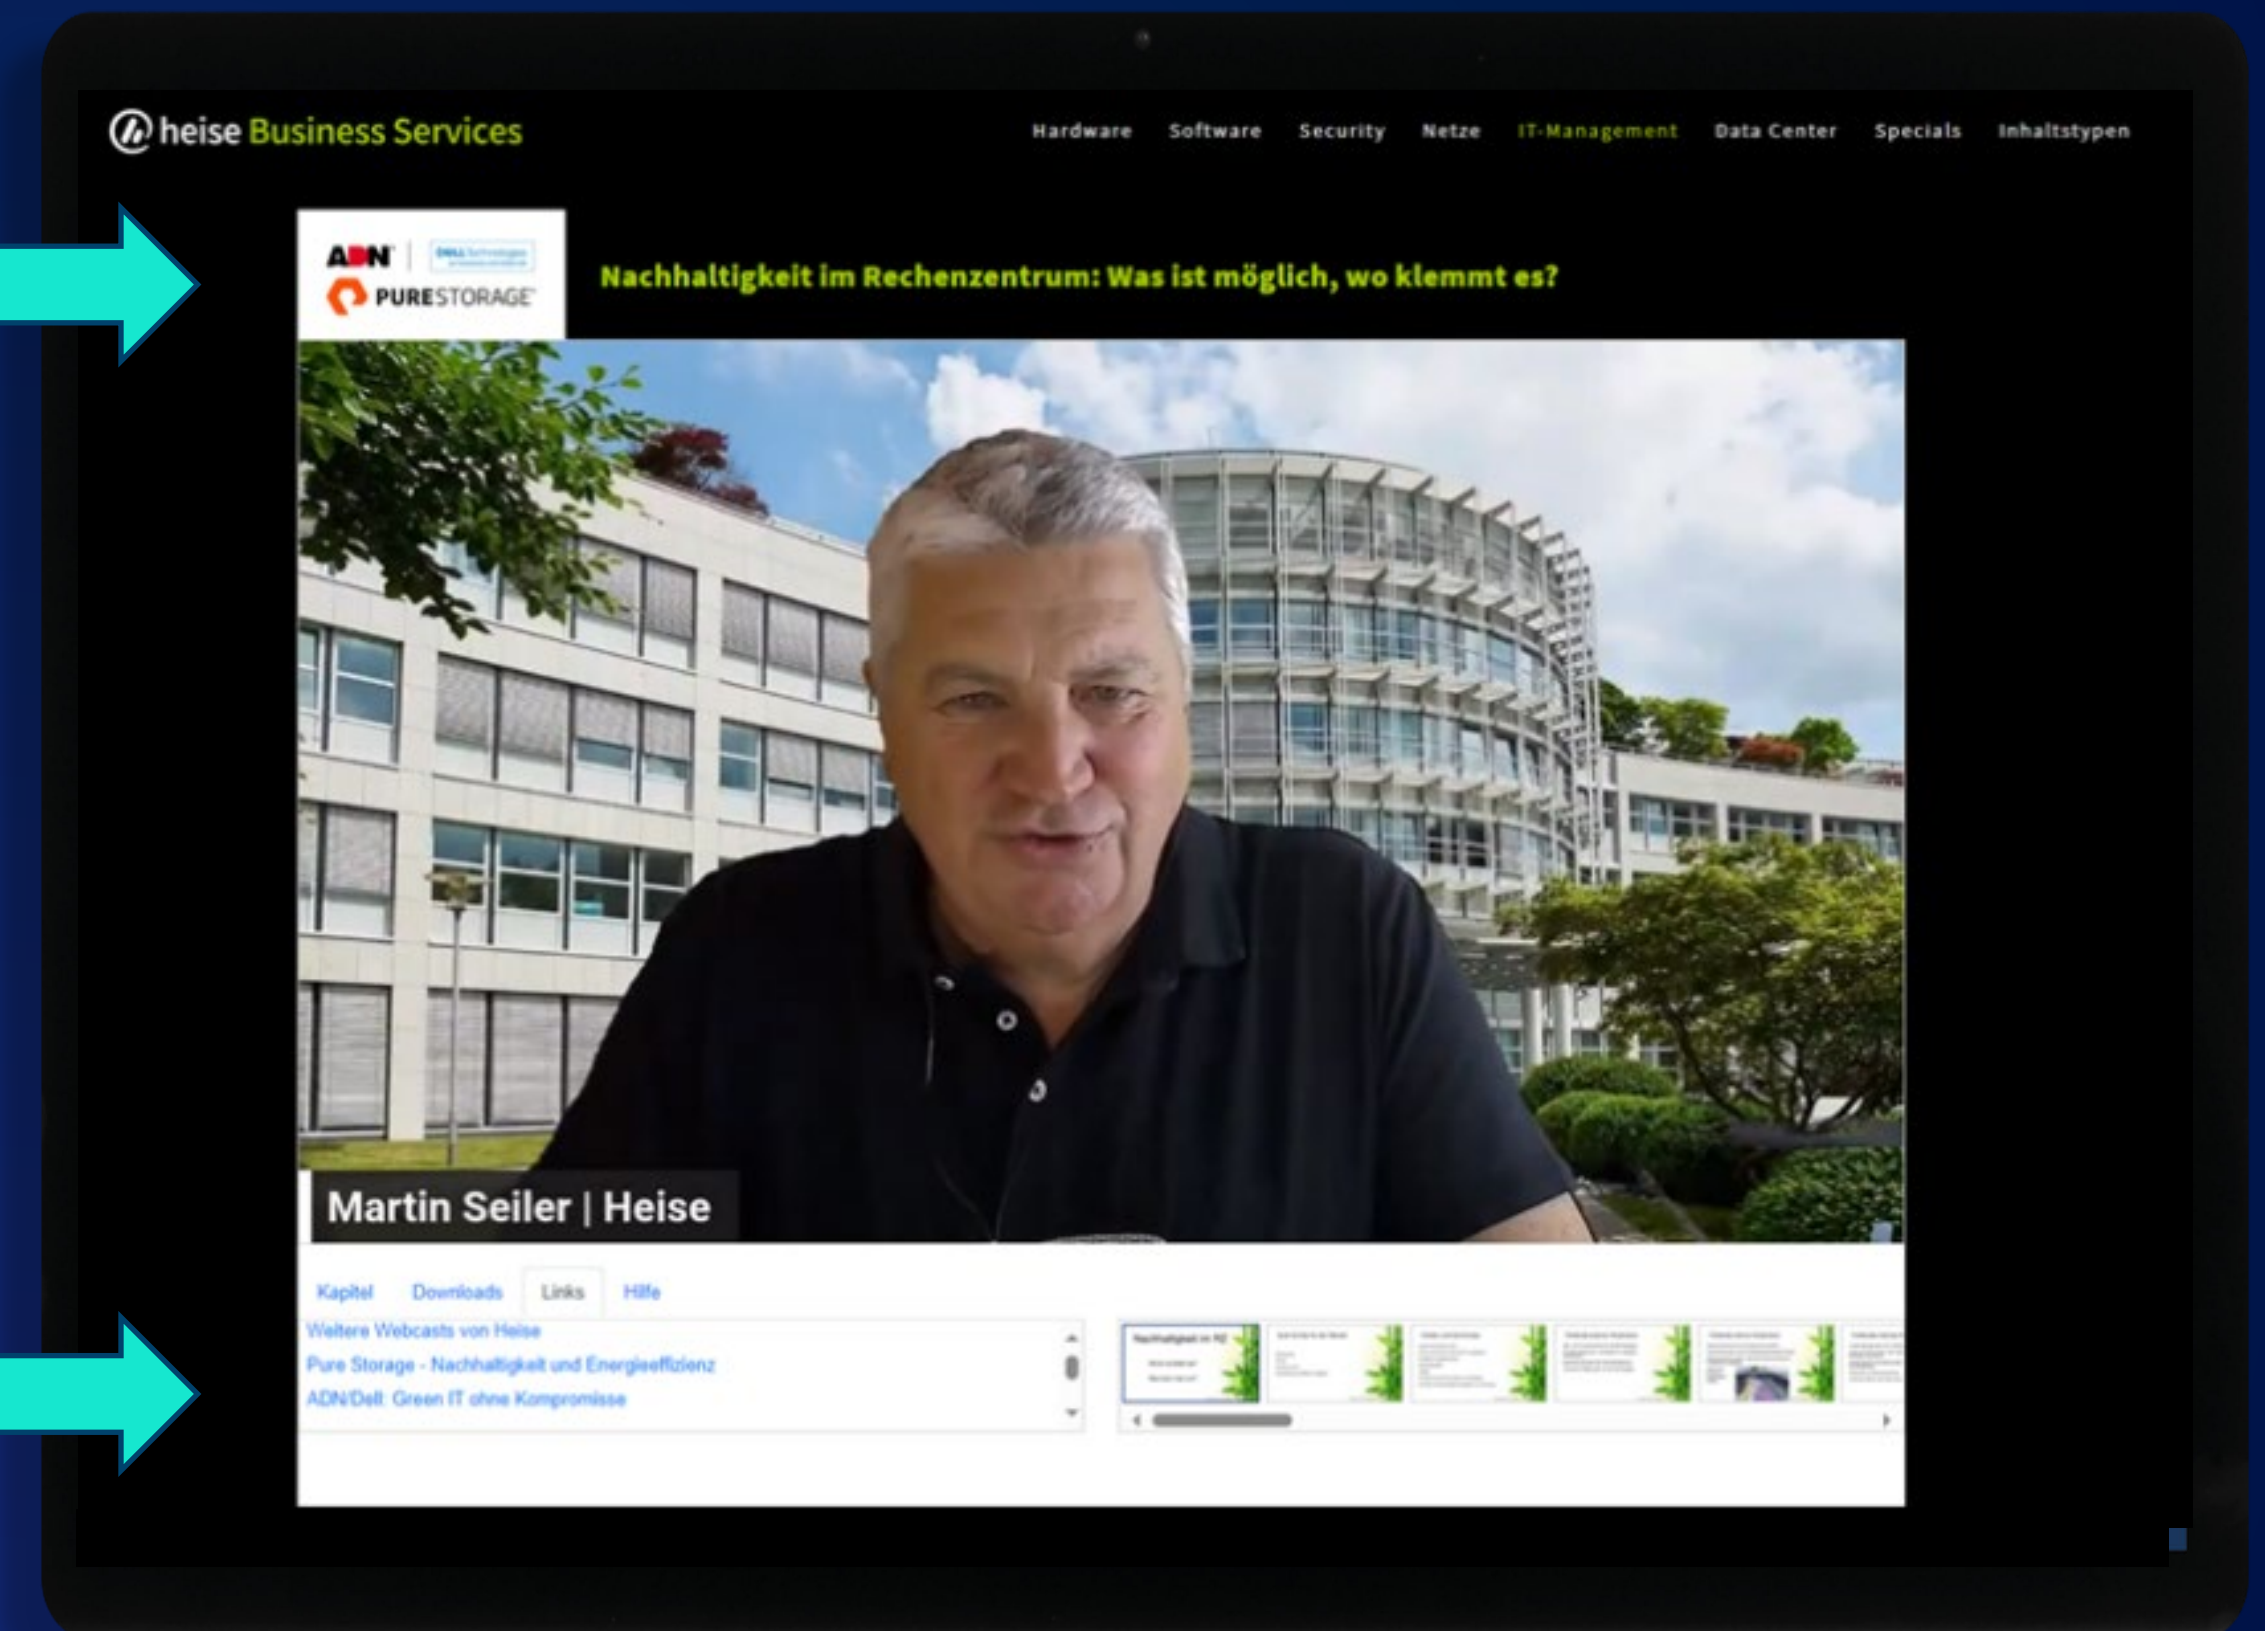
heise Business Services

Hardware Software Security Netze IT-Management Data Center Specials Inhaltstypen

ADN | DELL Technologies
PURESTORAGE

Nachhaltigkeit im Rechenzentrum: Was ist möglich, wo klemmt es?

Martin Seiler | Heise

Kapitel Downloads Links Hilfe

Weitere Webcasts von Heise
Pure Storage - Nachhaltigkeit und Energieeffizienz
ADN/Dell: Green IT ohne Kompromisse

Nachhaltigkeit im RZ